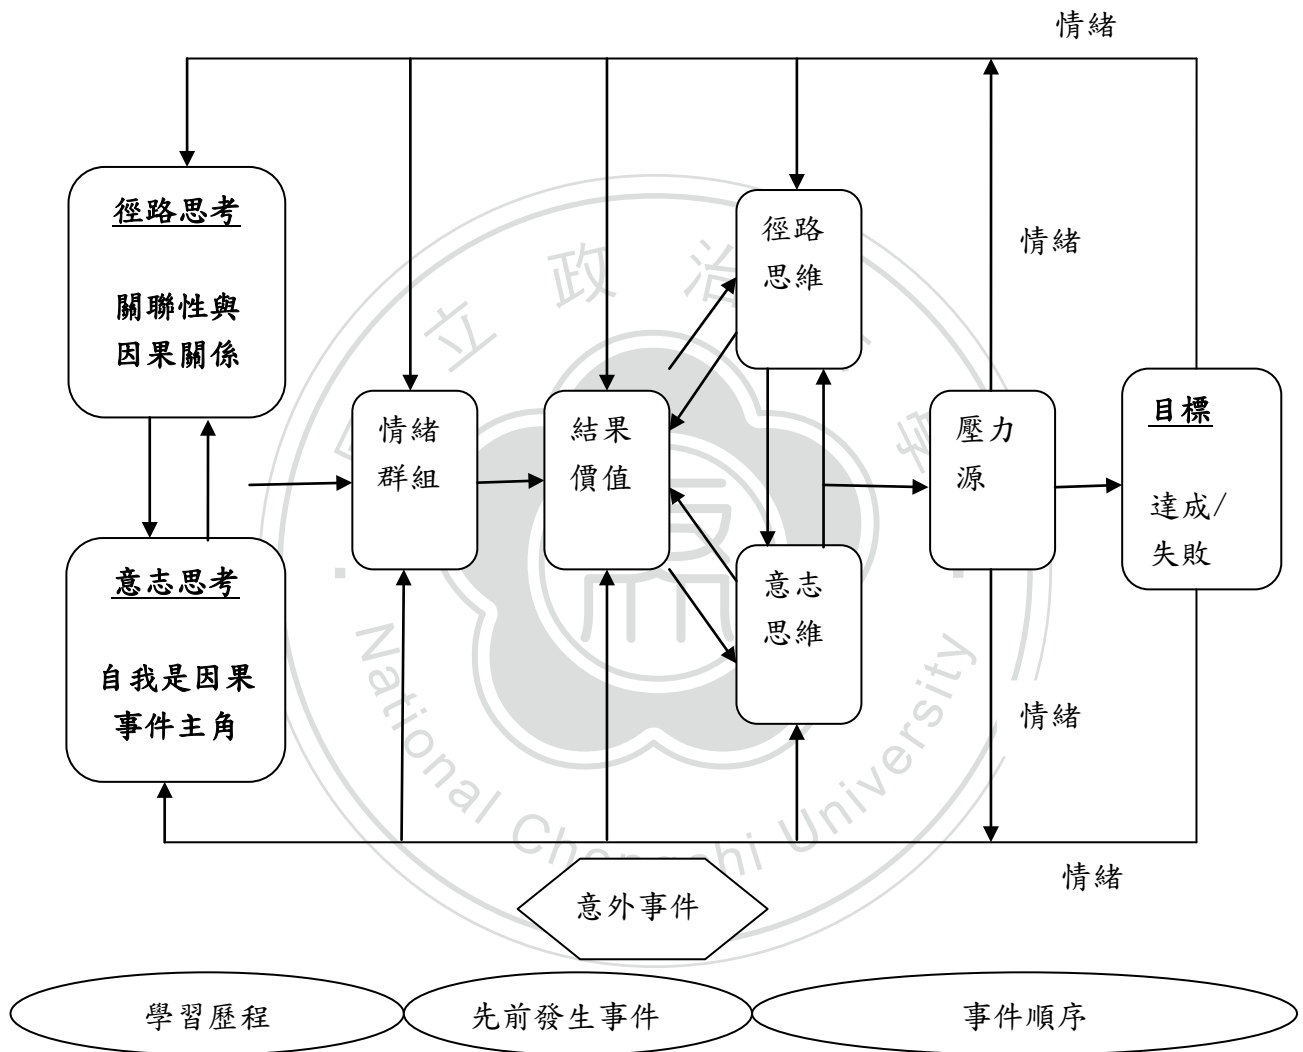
情緒

徑路思考

關聯性與因果關係

意志思考

自我是因果事件主角

情緒群組

結果價值

徑路思維

意志思維

情緒

壓力源

情緒

目標

達成/失敗

情緒

意外事件

學習歷程

先前發生事件

事件順序

立 政 治

National Chengchi University